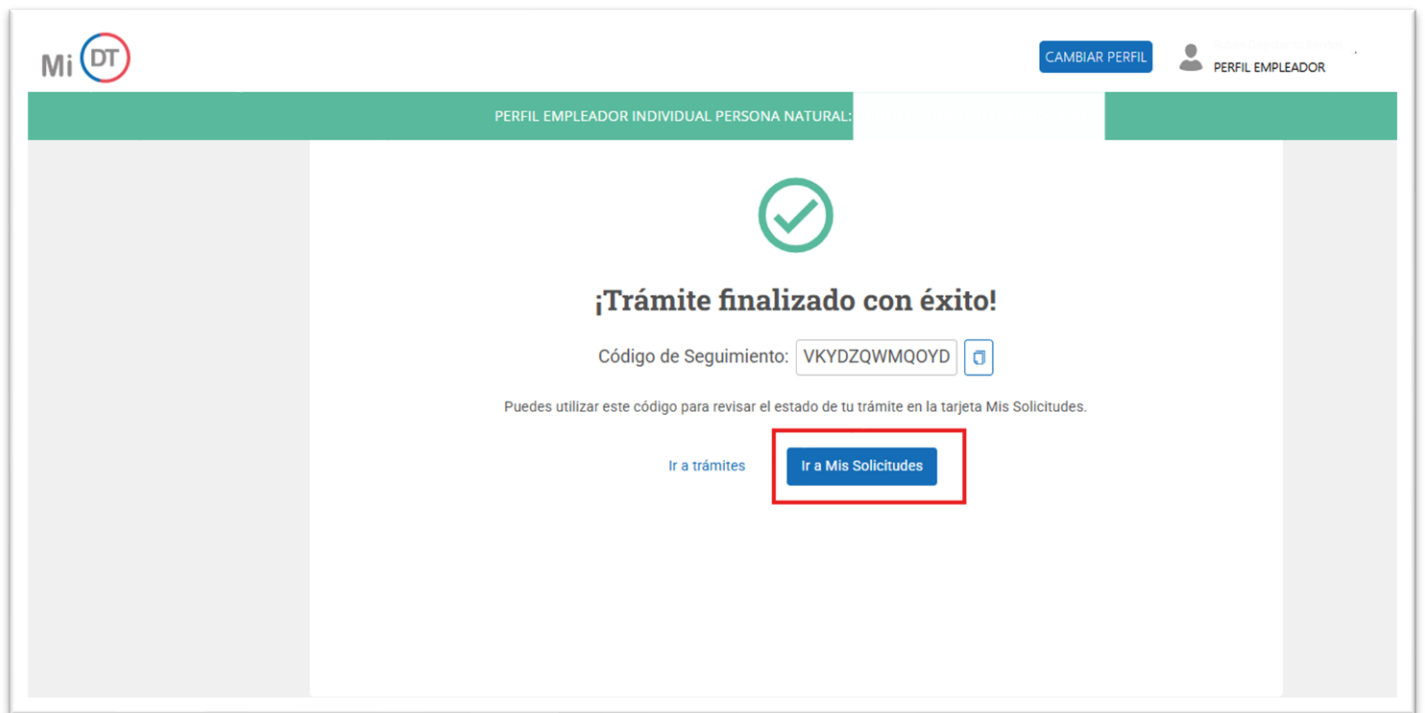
Mi DT

CAMBIAR PERFIL

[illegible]
PERFIL EMPLEADOR

PERFIL EMPLEADOR INDIVIDUAL PERSONA NATURAL: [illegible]

¡Trámite finalizado con éxito!

Código de Seguimiento: VKYDZQWMQOYD

Puedes utilizar este código para revisar el estado de tu trámite en la tarjeta Mis Solicitudes.

Ir a trámites

Ir a Mis Solicitudes